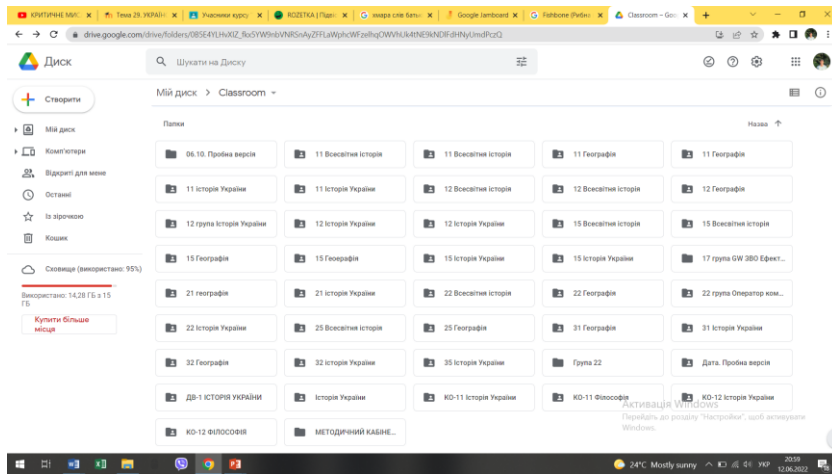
КРИТИЧНЕ МИС × | Тема 29. УКРАЇН × | Учасники курсу × | ROZETKA | Підві × | G хмара слів бітм × | Google Jamboard × | G Fishbone (Риб'я × | Classroom – Goo × | +

drive.google.com/drive/folders/0B5E4YLHvXlZ_fkx5YW9nbVNRSnAyZFFLaWphcWFzelhqOWVhUk4tNE9kNDlFdHNyUmdPczQ

Диск

Шукати на Диску

Створити

Мій диск

Комп'ютери

Відкриті для мене

Останні

Із зірочкою

Кошик

Сховище (використано: 95%)

Використано: 14,28 ГБ з 15 ГБ

Купити більше місця

Мій диск > Classroom

Папки

Назва ↑

06.10. Пробна версія | 11 Всесвітня історія | 11 Всесвітня історія | 11 Географія | 11 Географія

11 історія України | 11 Історія України | 12 Всесвітня історія | 12 Всесвітня історія | 12 Географія

12 група Історія України | 12 Історія України | 12 Історія України | 15 Всесвітня історія | 15 Всесвітня історія

15 Географія | 15 Геоерафія | 15 Історія України | 15 Історія України | 17 група GW ЗВО Ефект...

21 географія | 21 Історія України | 22 Всесвітня історія | 22 Географія | 22 група Оператор ком...

22 Історія України | 25 Всесвітня історія | 25 Географія | 31 Географія | 31 Історія України

32 Географія | 32 Історія України | 35 Історія України | Група 22 | Дата. Пробна версія

ДВ-1 ІСТОРІЯ УКРАЇНИ | Історія України | КО-11 Історія України | КО-11 Філософія | КО-12 Історія України

КО-12 ФІЛОСОФІЯ | МЕТОДИЧНИЙ КАБІНЕ...

Активація Windows
Перейдіть до розділу "Настройки", щоб активувати Windows.

24°C Mostly sunny УКР 20:59 12.06.2022